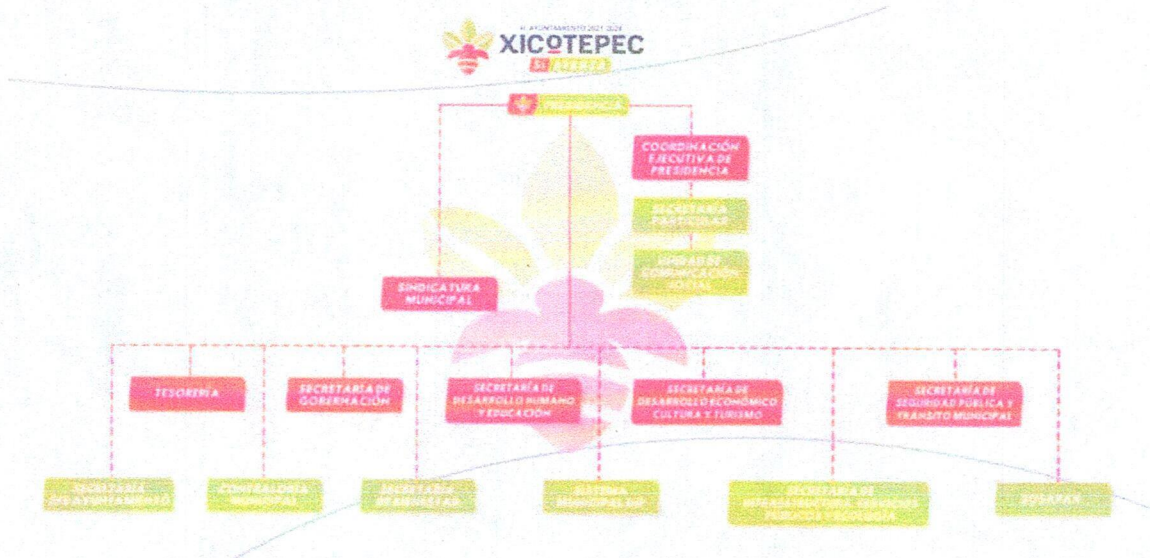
H. AYUNTAMIENTO 2021-2024
XICOTEPEC
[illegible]

PRESIDENCIA

COORDINACIÓN EJECUTIVA DE PRESIDENCIA

SECRETARÍA PARTICULAR

UNIDAD DE COMUNICACIÓN SOCIAL

SINDICATURA MUNICIPAL

TESORERÍA

SECRETARÍA DE GOBERNACIÓN

SECRETARÍA DE DESARROLLO HUMANO Y EDUCACIÓN

SECRETARÍA DE DESARROLLO ECONÓMICO CULTURA Y TURISMO

SECRETARÍA DE SEGURIDAD PÚBLICA Y TRÁNSITO MUNICIPAL

SECRETARÍA DEL AYUNTAMIENTO

CONTRALORÍA MUNICIPAL

SECRETARÍA DE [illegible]

SISTEMA MUNICIPAL DIF

SECRETARÍA DE INFRAESTRUCTURA, SERVICIOS PÚBLICOS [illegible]

SOSAPAX